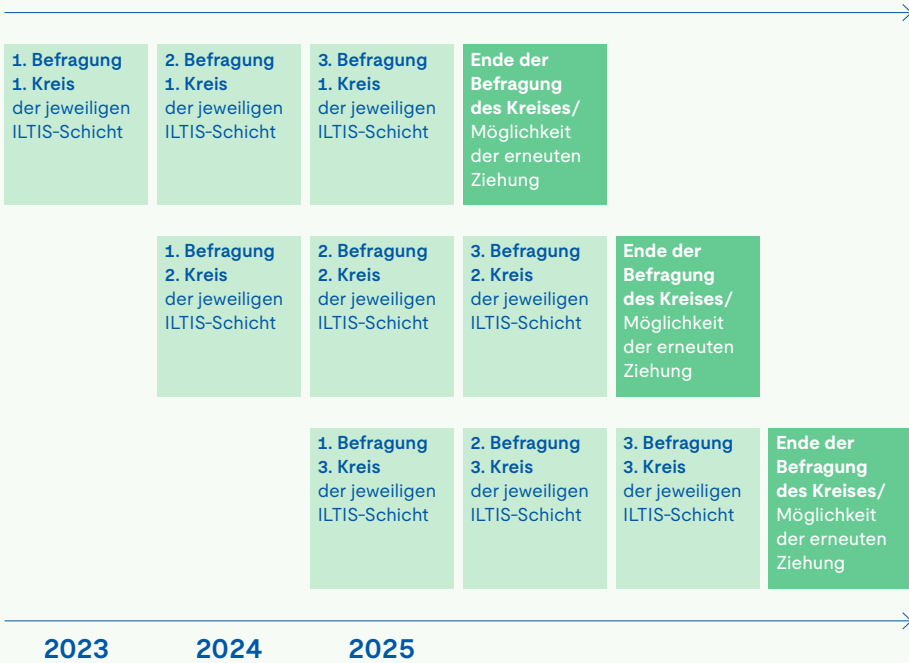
1. Befragung
1. Kreis
der jeweiligen ILTIS-Schicht

2. Befragung
1. Kreis
der jeweiligen ILTIS-Schicht

3. Befragung
1. Kreis
der jeweiligen ILTIS-Schicht

Ende der Befragung des Kreises/ Möglichkeit der erneuten Ziehung

1. Befragung
2. Kreis
der jeweiligen ILTIS-Schicht

2. Befragung
2. Kreis
der jeweiligen ILTIS-Schicht

3. Befragung
2. Kreis
der jeweiligen ILTIS-Schicht

Ende der Befragung des Kreises/ Möglichkeit der erneuten Ziehung

1. Befragung
3. Kreis
der jeweiligen ILTIS-Schicht

2. Befragung
3. Kreis
der jeweiligen ILTIS-Schicht

3. Befragung
3. Kreis
der jeweiligen ILTIS-Schicht

Ende der Befragung des Kreises/ Möglichkeit der erneuten Ziehung

2023 2024 2025